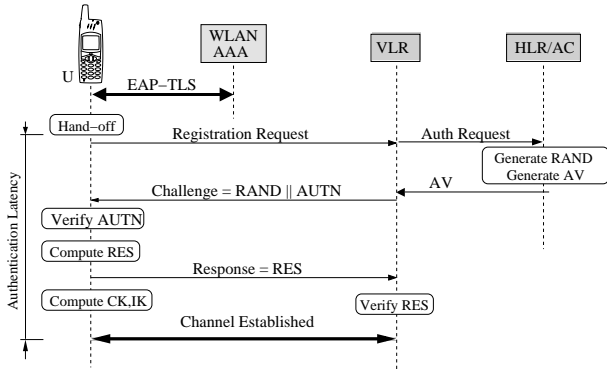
WLAN AAA

VLR

HLR/AC

U

EAP−TLS

Authentication Latency

Hand−off

Registration Request

Auth Request

Generate RAND
Generate AV

AV

Challenge = RAND || AUTN

Verify AUTN

Compute RES

Response = RES

Compute CK,IK

Verify RES

Channel Established